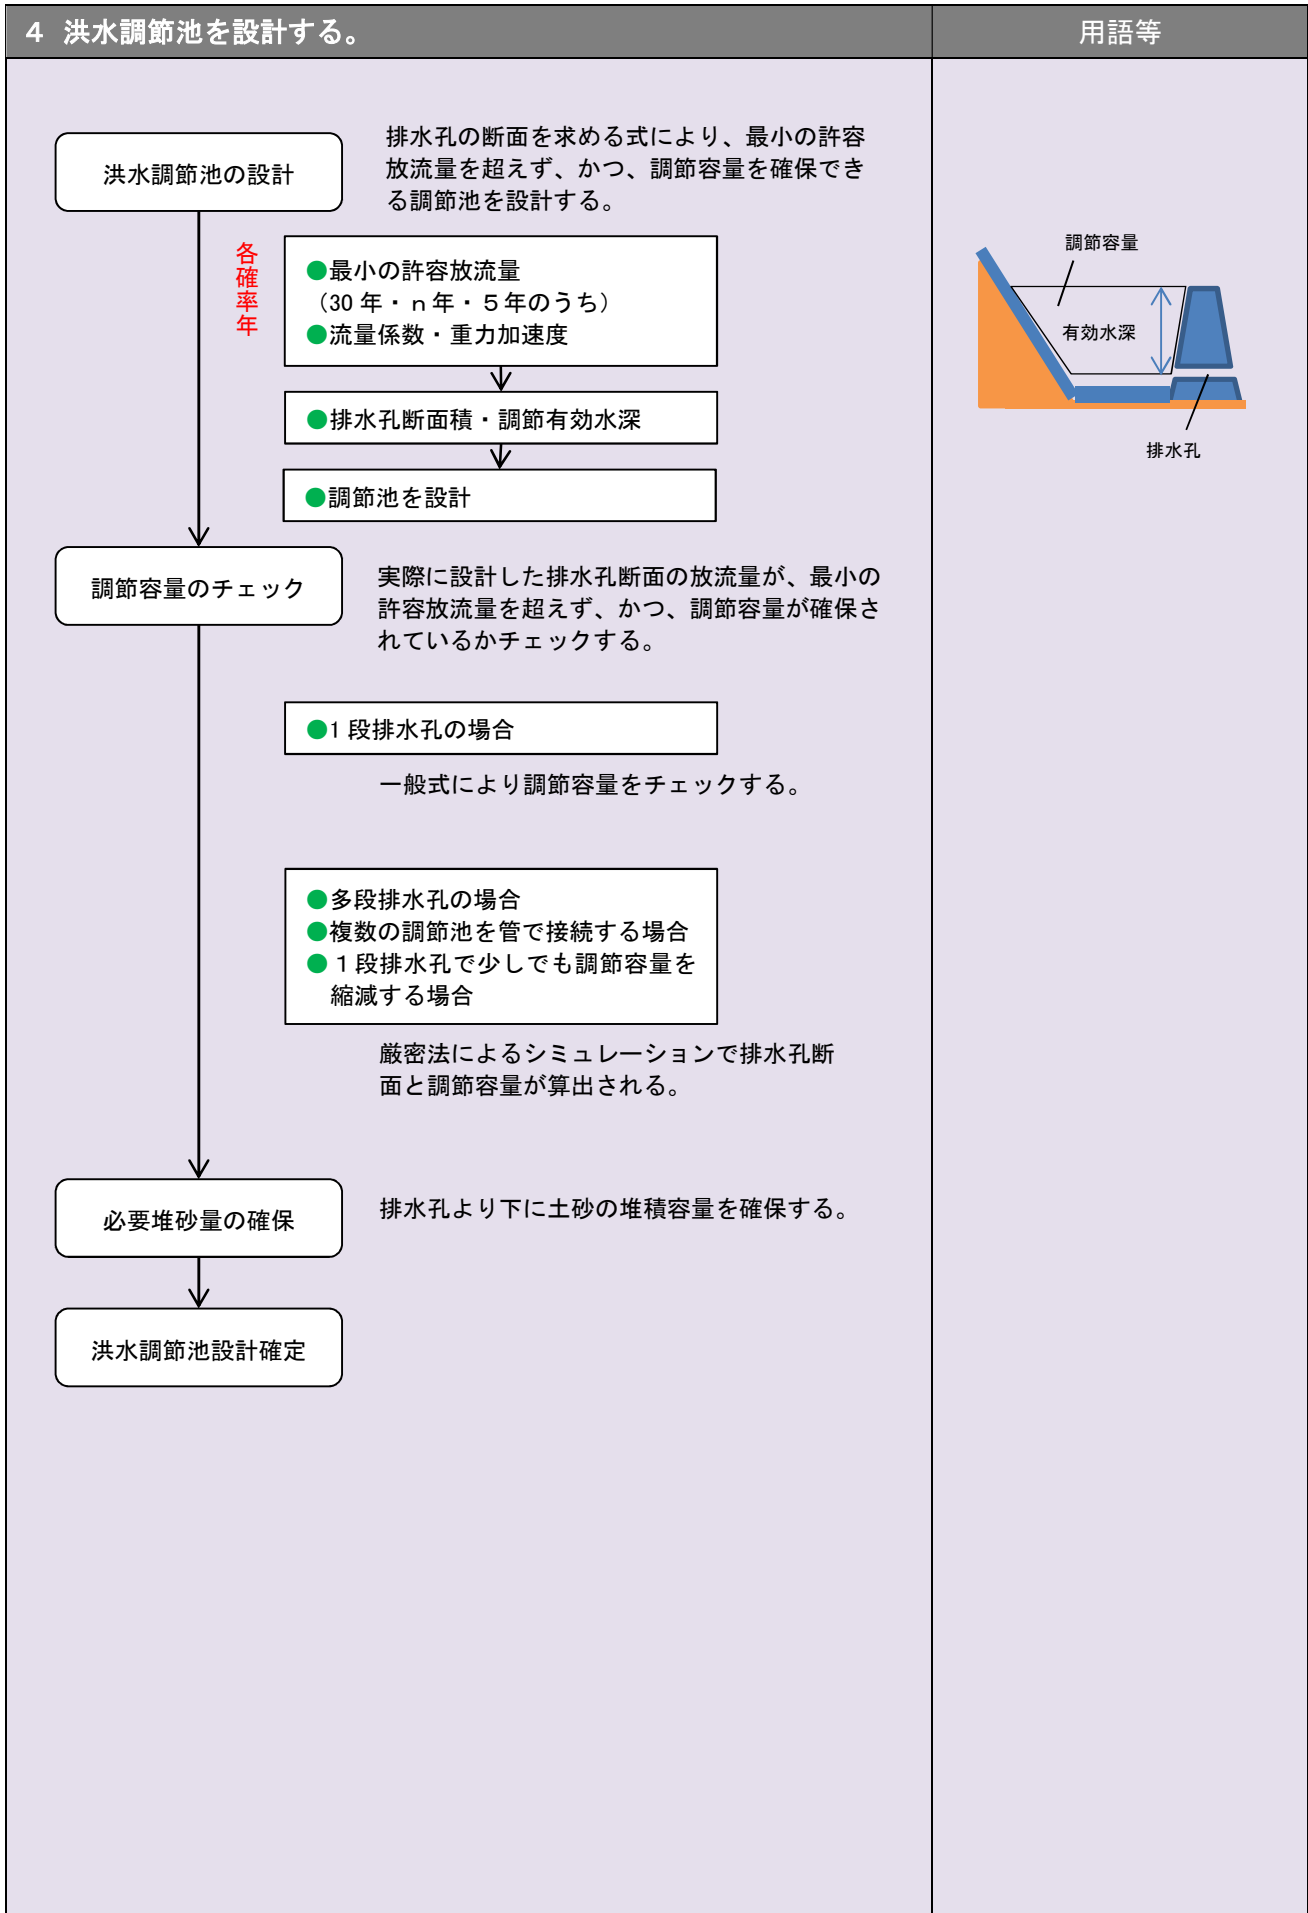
4 洪水調節池を設計する。

用語等

洪水調節池の設計

排水孔の断面を求める式により、最小の許容放流量を超えず、かつ、調節容量を確保できる調節池を設計する。

各確率年

●最小の許容放流量
（30 年・n 年・5 年のうち）
●流量係数・重力加速度

●排水孔断面積・調節有効水深

●調節池を設計

調節容量のチェック

実際に設計した排水孔断面の放流量が、最小の許容放流量を超えず、かつ、調節容量が確保されているかチェックする。

●1 段排水孔の場合

一般式により調節容量をチェックする。

●多段排水孔の場合
●複数の調節池を管で接続する場合
●１段排水孔で少しでも調節容量を縮減する場合

厳密法によるシミュレーションで排水孔断面と調節容量が算出される。

必要堆砂量の確保

排水孔より下に土砂の堆積容量を確保する。

洪水調節池設計確定

調節容量

有効水深

排水孔